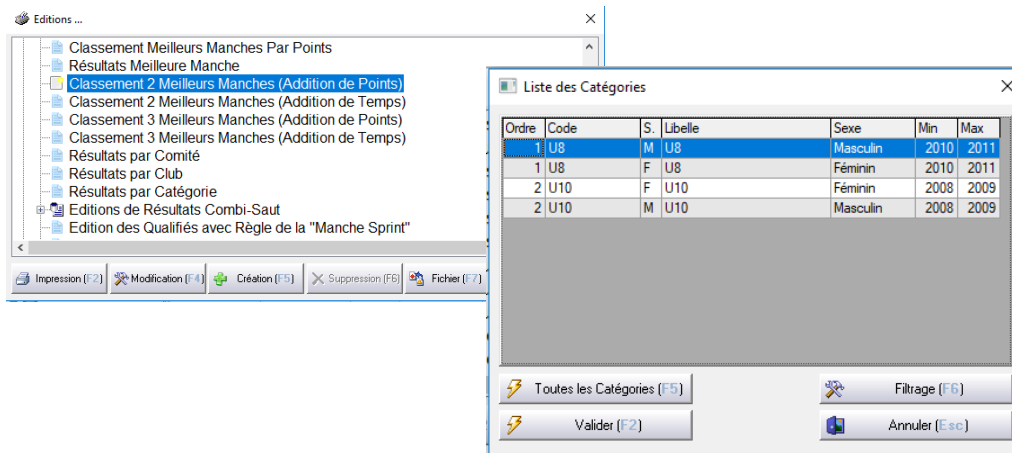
Editions ...
×

Classement Meilleurs Manches Par Points
Résultats Meilleure Manche
Classement 2 Meilleurs Manches (Addition de Points)
Classement 2 Meilleurs Manches (Addition de Temps)
Classement 3 Meilleurs Manches (Addition de Points)
Classement 3 Meilleurs Manches (Addition de Temps)
Résultats par Comité
Résultats par Club
Résultats par Catégorie
Editions de Résultats Combi-Saut
Edition des Qualifiés avec Règle de la "Manche Sprint"

Impression (F2) Modification (F4) Création (F5) Suppression (F6) Fichier (F7)

Liste des Catégories
×

| Ordre | Code | S. | Libelle | Sexe | Min | Max |
|---|---|---|---|---|---|---|
| 1 | U8 | M | U8 | Masculin | 2010 | 2011 |
| 1 | U8 | F | U8 | Féminin | 2010 | 2011 |
| 2 | U10 | F | U10 | Féminin | 2008 | 2009 |
| 2 | U10 | M | U10 | Masculin | 2008 | 2009 |

Toutes les Catégories (F5)
Filtrage (F6)
Valider (F2)
Annuler (Esc)